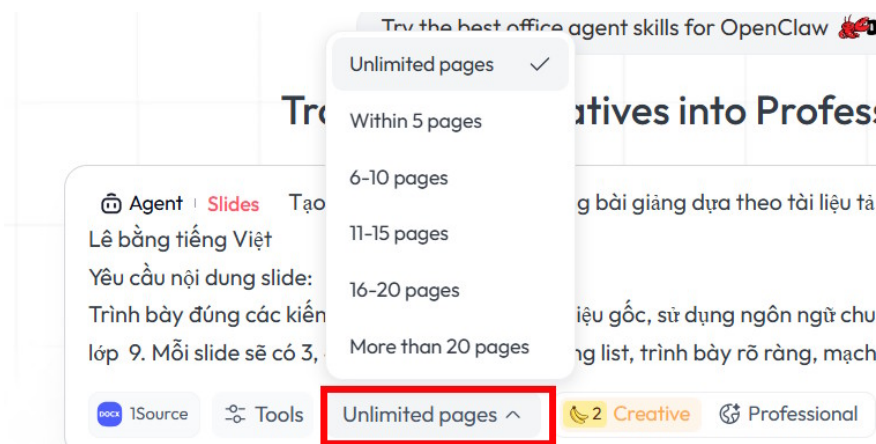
Try the best office agent skills for OpenClaw

Unlimited pages
Within 5 pages
6-10 pages
11-15 pages
16-20 pages
More than 20 pages

Tr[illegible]atives into Profess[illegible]

Agent | Slides Tạo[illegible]g bài giảng dựa theo tài liệu tả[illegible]
Lê bằng tiếng Việt
Yêu cầu nội dung slide:
Trình bày đúng các kiến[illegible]iệu gốc, sử dụng ngôn ngữ chu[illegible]
lớp 9. Mỗi slide sẽ có 3, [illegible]ng list, trình bày rõ ràng, mạch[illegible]

DOCX 1Source Tools Unlimited pages 2 Creative Professional